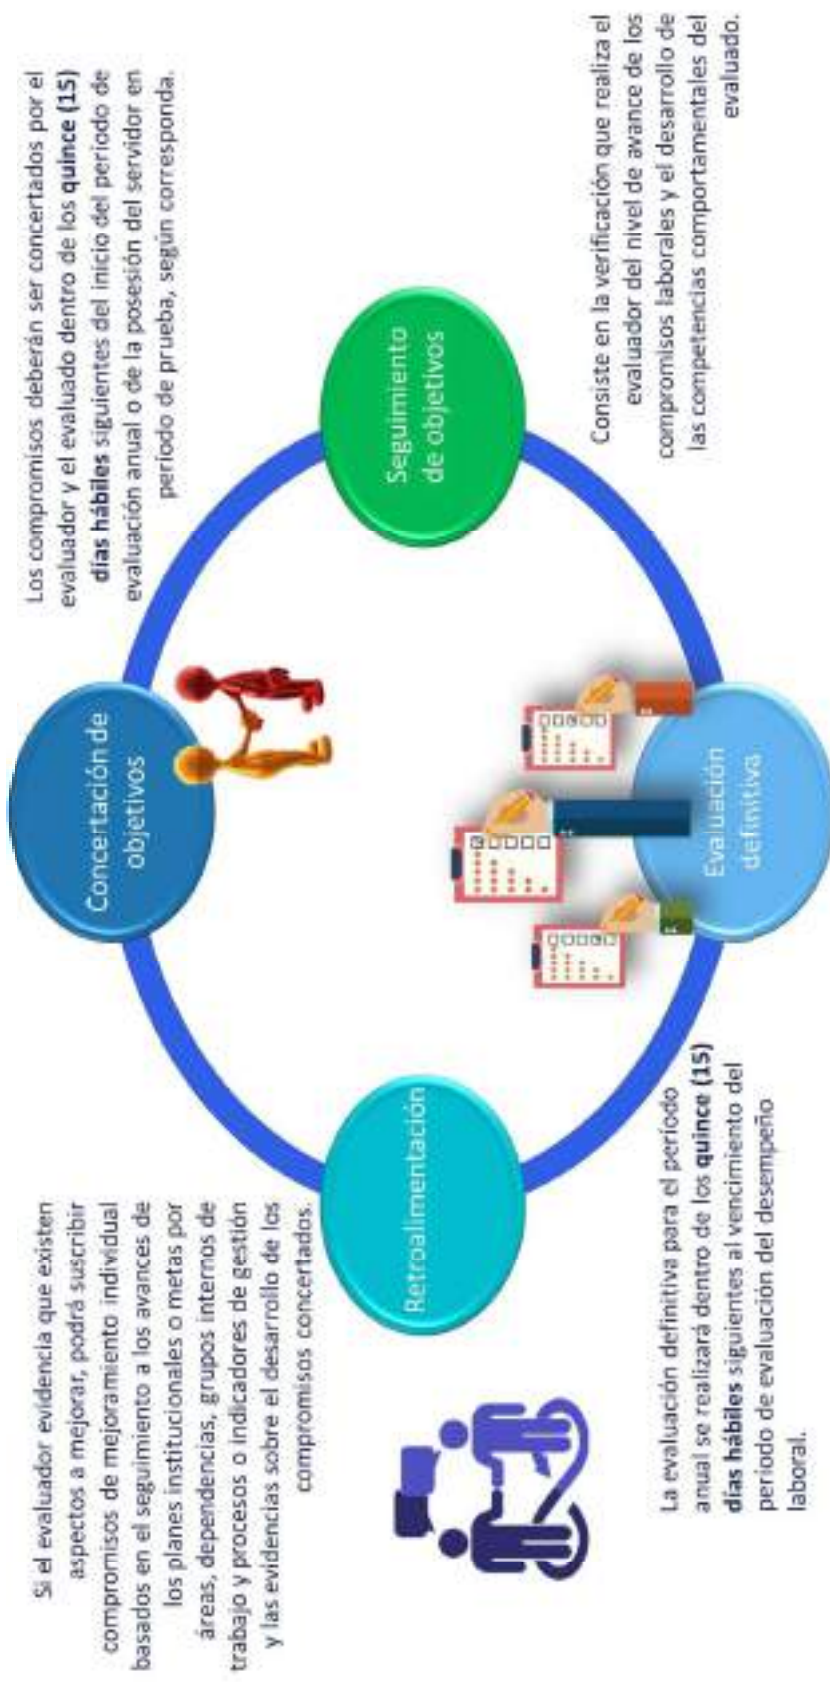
Los compromisos deberán ser concertados por el evaluador y el evaluado dentro de los **quince (15) días hábiles** siguientes del inicio del periodo de evaluación anual o de la posesión del servidor en período de prueba, según corresponda.

Concertación de objetivos

Seguimiento de objetivos

Consiste en la verificación que realiza el evaluador del nivel de avance de los compromisos laborales y el desarrollo de las competencias comportamentales del evaluado.

Evaluación definitiva

La evaluación definitiva para el período anual se realizará dentro de los **quince (15) días hábiles** siguientes al vencimiento del periodo de evaluación del desempeño laboral.

Retroalimentación

Si el evaluador evidencia que existen aspectos a mejorar, podrá suscribir compromisos de mejoramiento individual basados en el seguimiento a los avances de los planes institucionales o metas por áreas, dependencias, grupos internos de trabajo y procesos o indicadores de gestión y las evidencias sobre el desarrollo de los compromisos concertados.